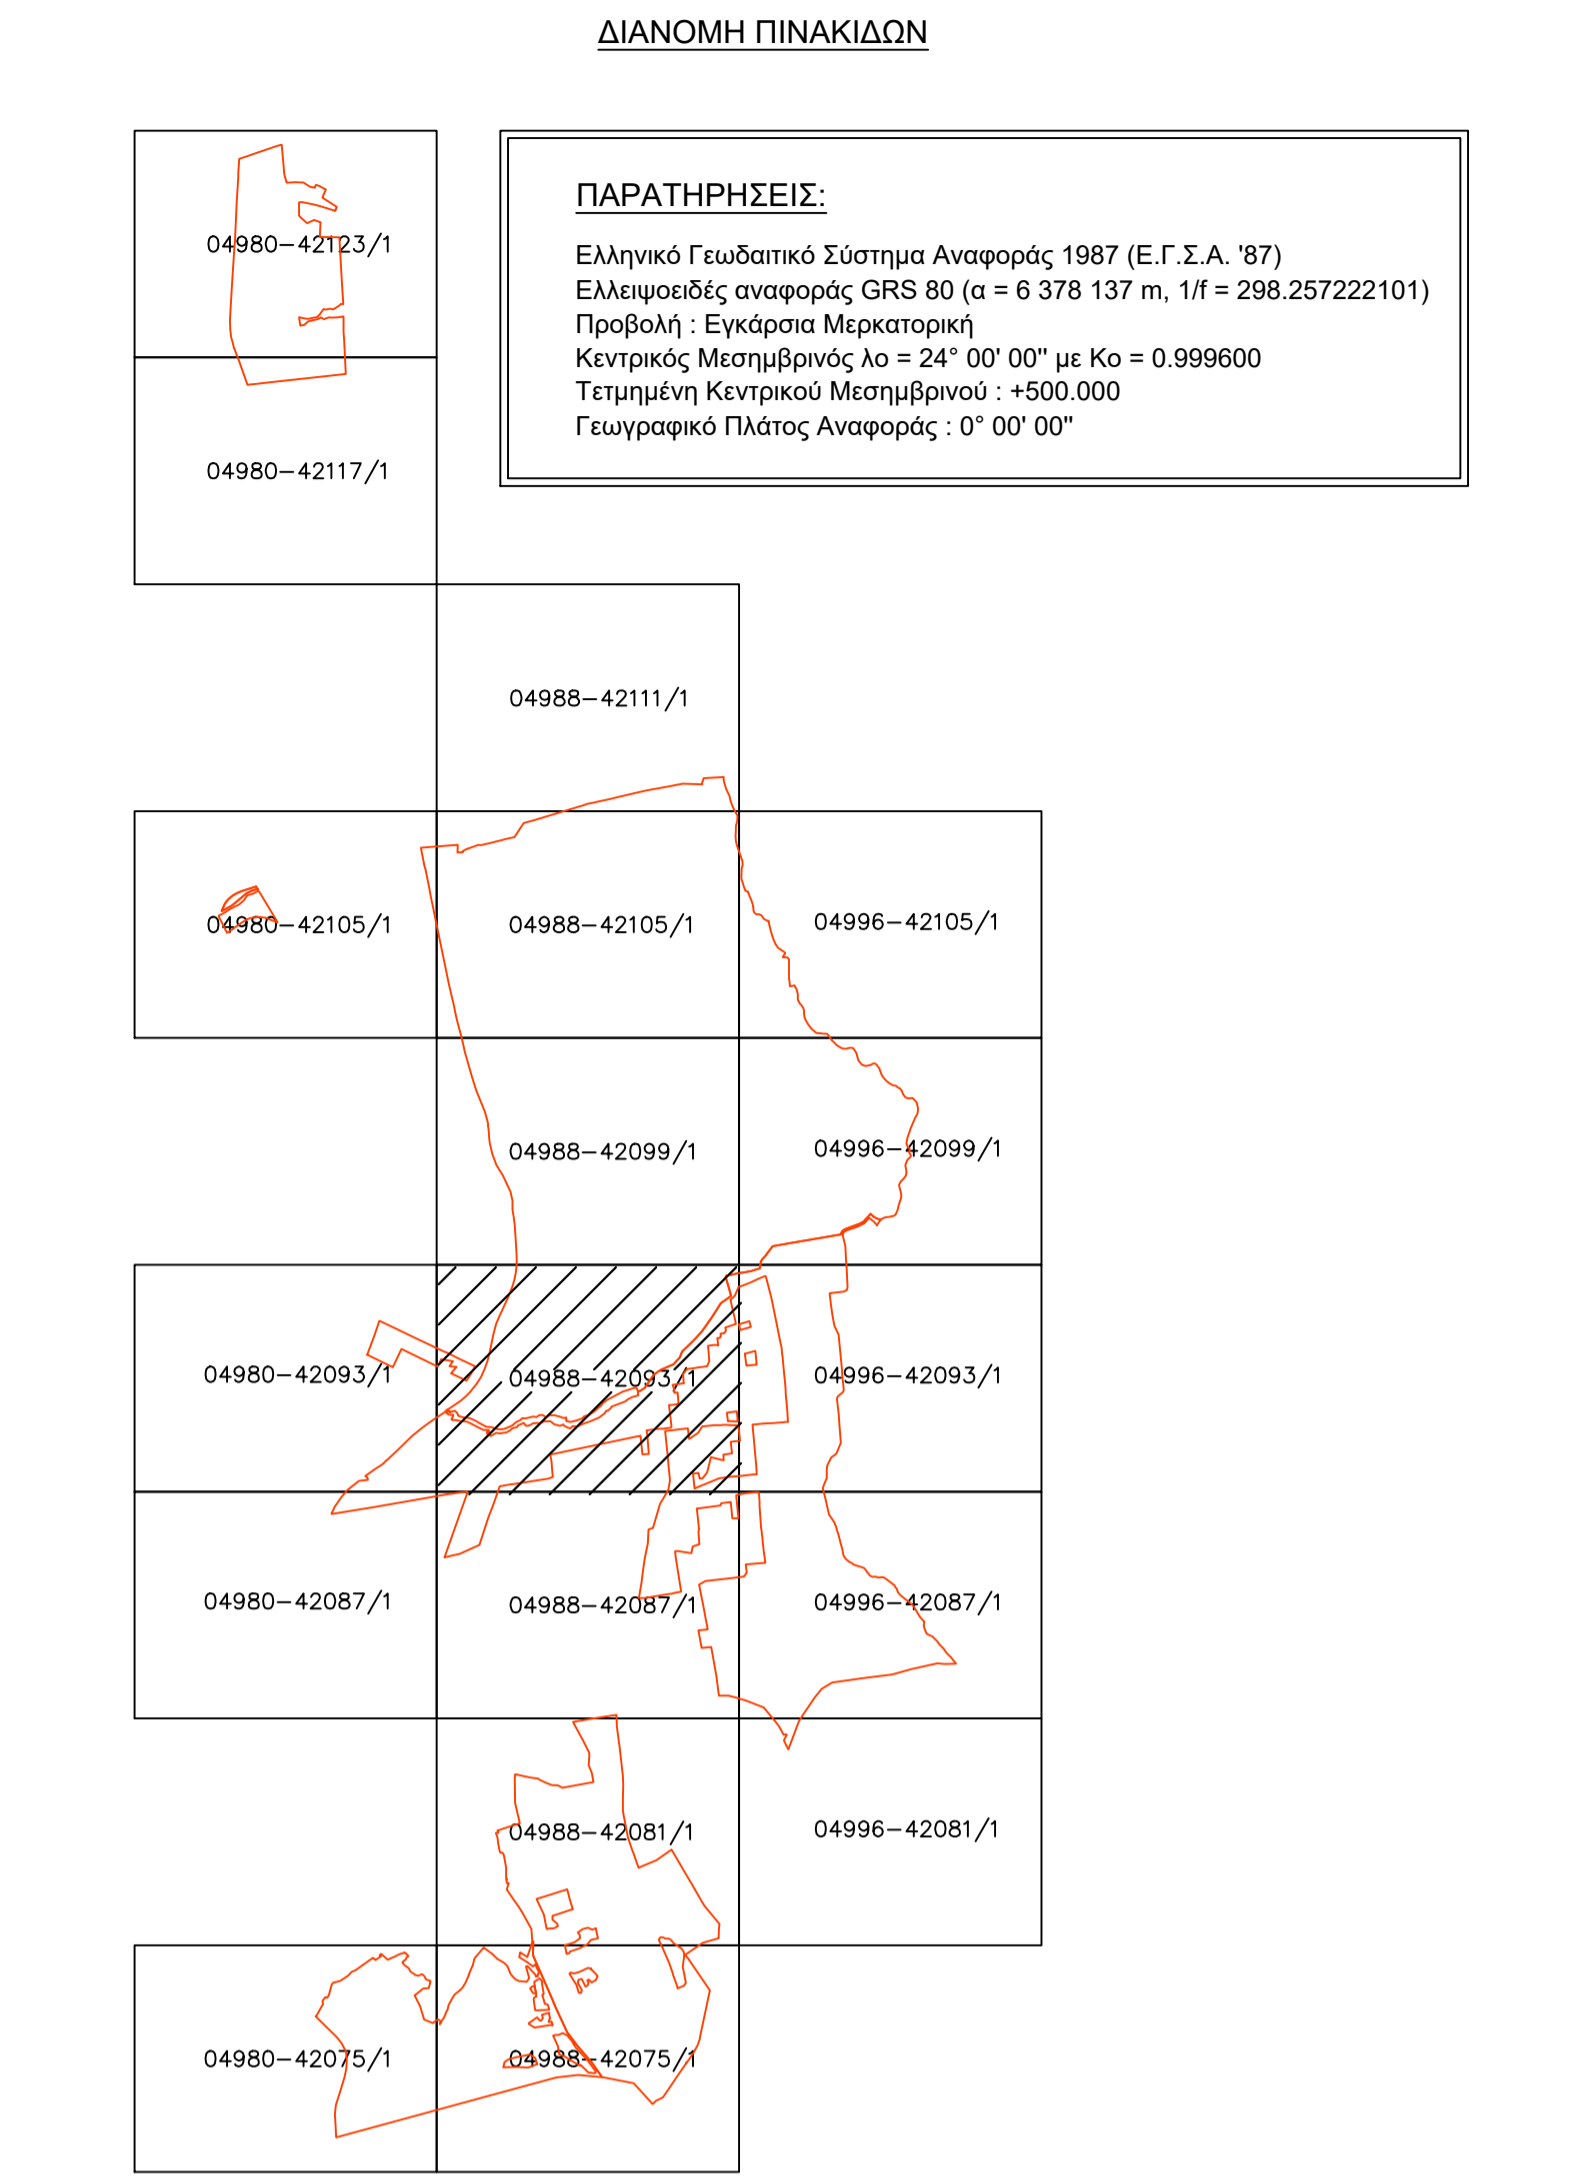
ΔΙΑΝΟΜΗ ΠΙΝΑΚΙΔΩΝ

ΠΑΡΑΤΗΡΗΣΕΙΣ:

Ελληνικό Γεωδαιτικό Σύστημα Αναφοράς 1987 (Ε.Γ.Σ.Α. '87)
Ελλειψοειδές αναφοράς GRS 80 (α = 6 378 137 m, 1/f = 298.257222101)
Προβολή : Εγκάρσια Μερκατορική
Κεντρικός Μεσημβρινός λο = 24° 00' 00'' με Κο = 0.999600
Τετμημένη Κεντρικού Μεσημβρινού : +500.000
Γεωγραφικό Πλάτος Αναφοράς : 0° 00' 00''

04980–42123/1

04980–42117/1

04988–42111/1

04980–42105/1

04988–42105/1

04996–42105/1

04988–42099/1

04996–42099/1

04980–42093/1

04988–42093/1

04996–42093/1

04980–42087/1

04988–42087/1

04996–42087/1

04988–42081/1

04996–42081/1

04980–42075/1

04988–42075/1